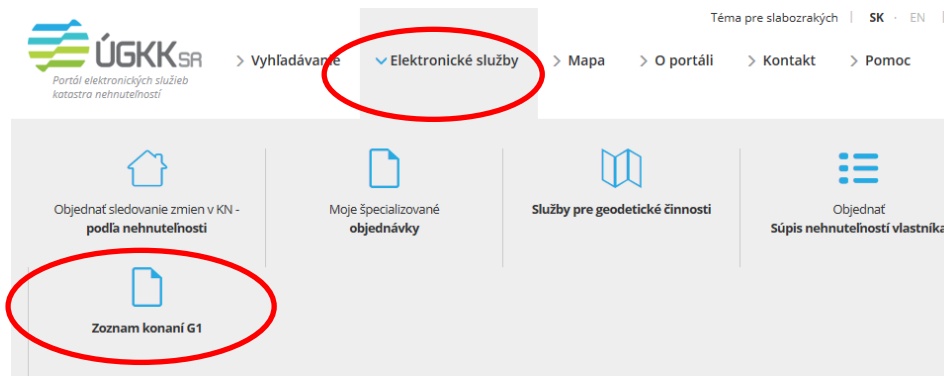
Téma pre slabozrakých | SK · EN

ÚGKK SR
Portál elektronických služieb katastra nehnuteľností

> Vyhľadávanie
Elektronické služby
> Mapa
> O portáli
> Kontakt
> Pomoc

Objednať sledovanie zmien v KN - podľa nehnuteľnosti

Moje špecializované objednávky

Služby pre geodetické činnosti

Objednať Súpis nehnuteľností vlastníka

Zoznam konaní G1